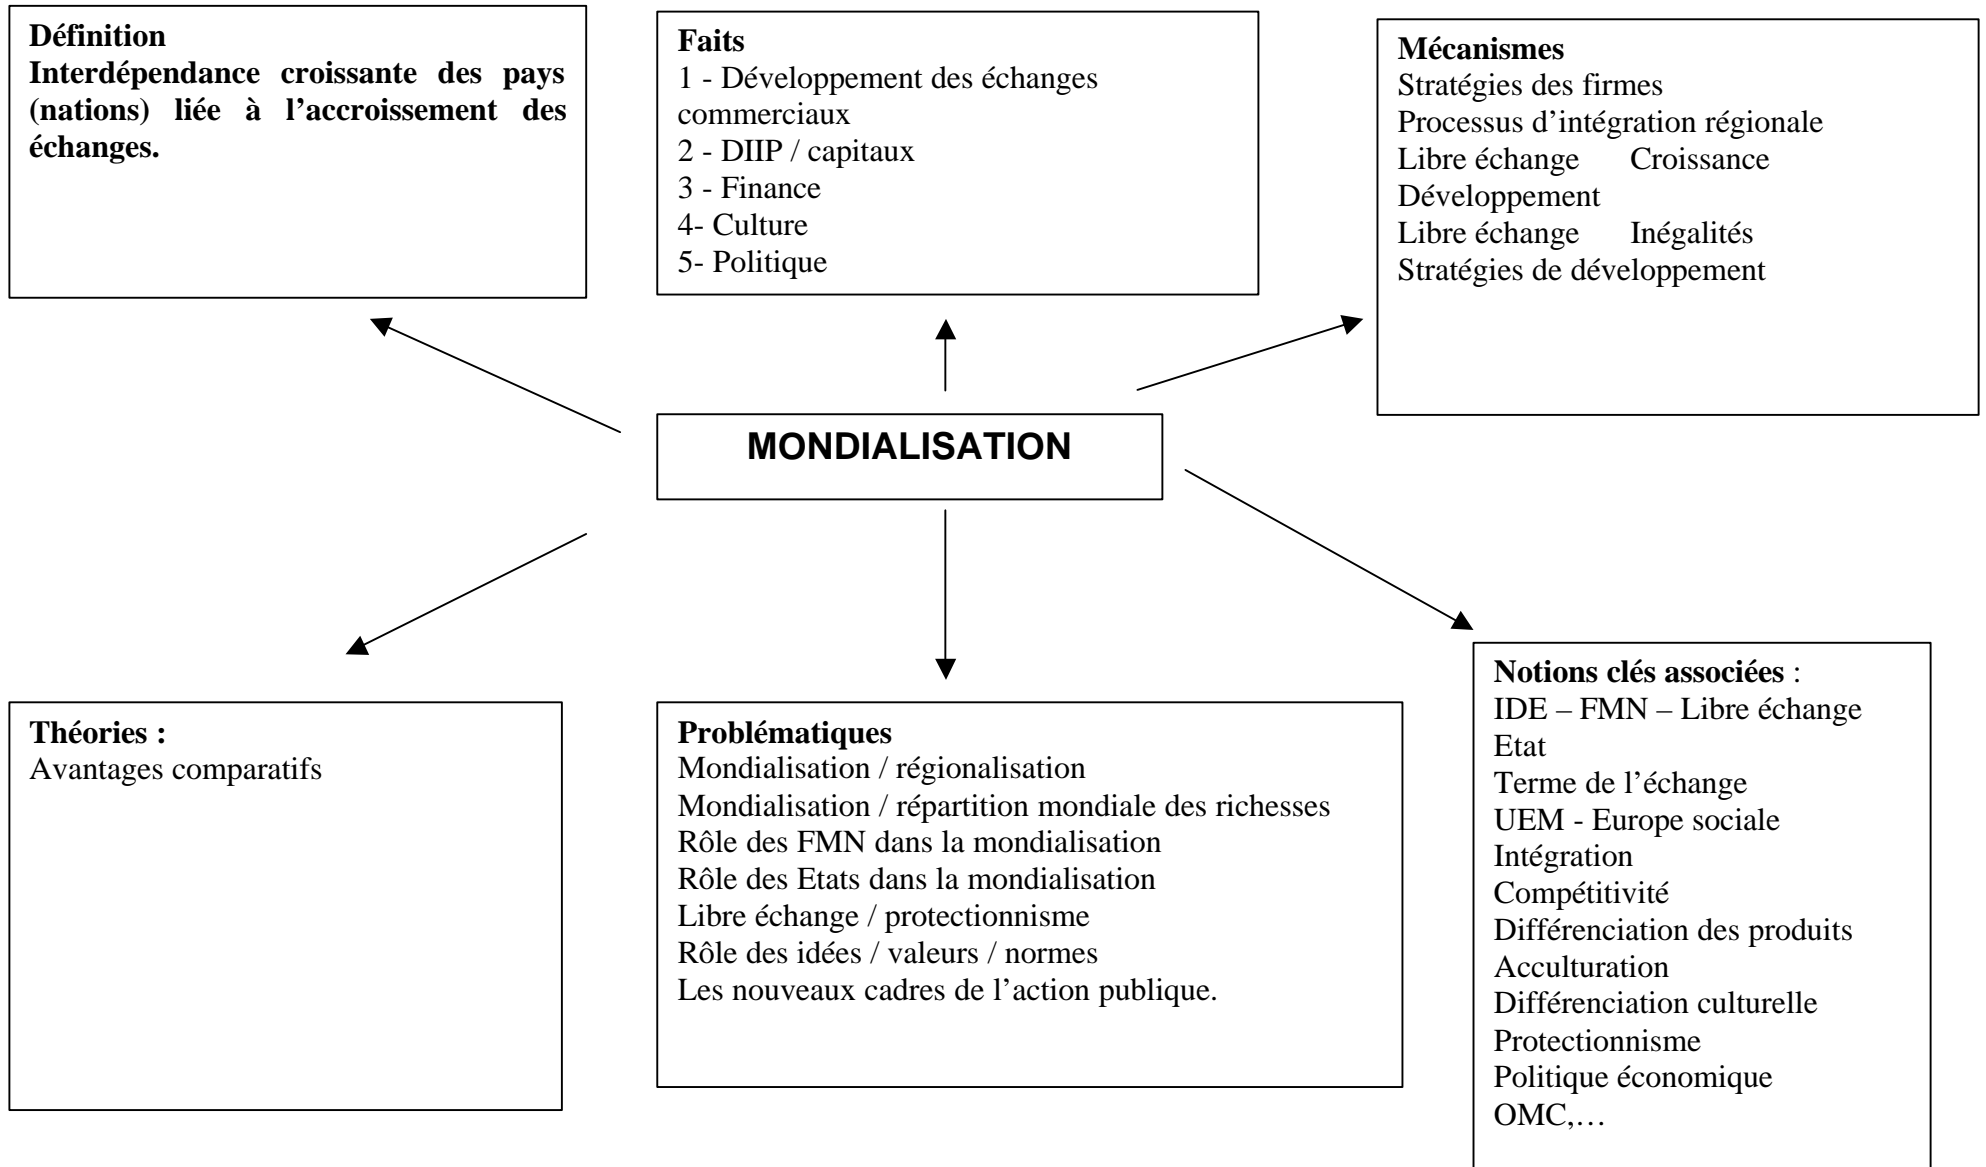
**Définition**
**Interdépendance croissante des pays (nations) liée à l'accroissement des échanges.**

**Faits**
1 - Développement des échanges commerciaux
2 - DIIP / capitaux
3 - Finance
4- Culture
5- Politique

**Mécanismes**
Stratégies des firmes
Processus d'intégration régionale
Libre échange Croissance
Développement
Libre échange Inégalités
Stratégies de développement

**MONDIALISATION**

**Théories :**
Avantages comparatifs

**Problématiques**
Mondialisation / régionalisation
Mondialisation / répartition mondiale des richesses
Rôle des FMN dans la mondialisation
Rôle des Etats dans la mondialisation
Libre échange / protectionnisme
Rôle des idées / valeurs / normes
Les nouveaux cadres de l'action publique.

**Notions clés associées** :
IDE – FMN – Libre échange
Etat
Terme de l'échange
UEM - Europe sociale
Intégration
Compétitivité
Différenciation des produits
Acculturation
Différenciation culturelle
Protectionnisme
Politique économique
OMC,…